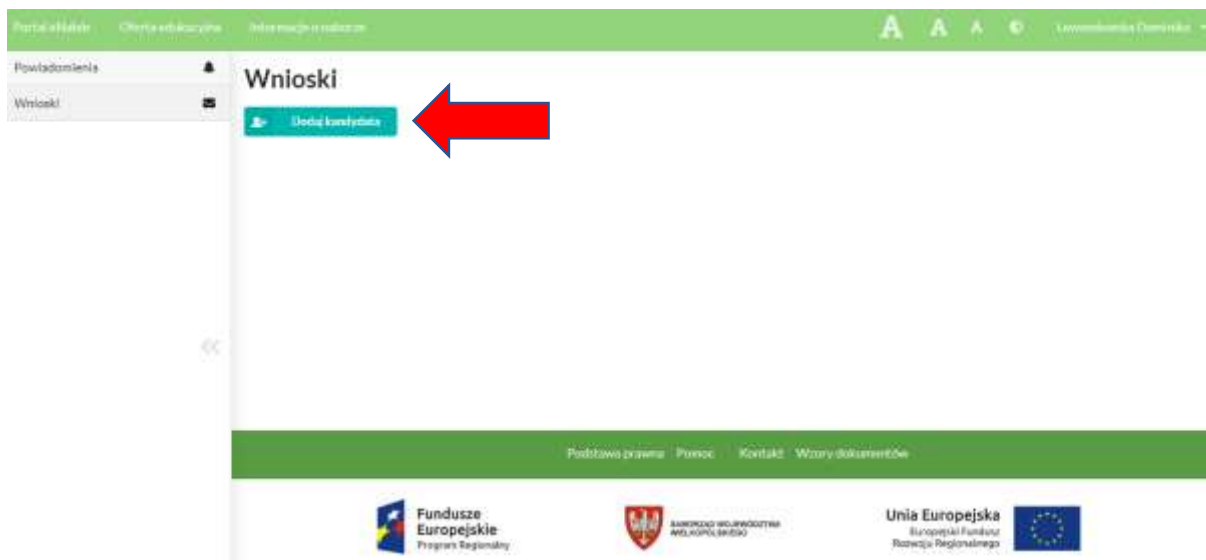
Portal eNabór Oferta edukacyjna Informacje o naborze A A A Lewandowska Dominika

Powiadomienia
Wnioski

Wnioski

Dodaj kandydata

«

Podstawa prawna Pomoc Kontakt Wzory dokumentów

Fundusze Europejskie
Program Regionalny

SAMORZĄD WOJEWÓDZTWA WIELKOPOLSKIEGO

Unia Europejska
Europejski Fundusz Rozwoju Regionalnego